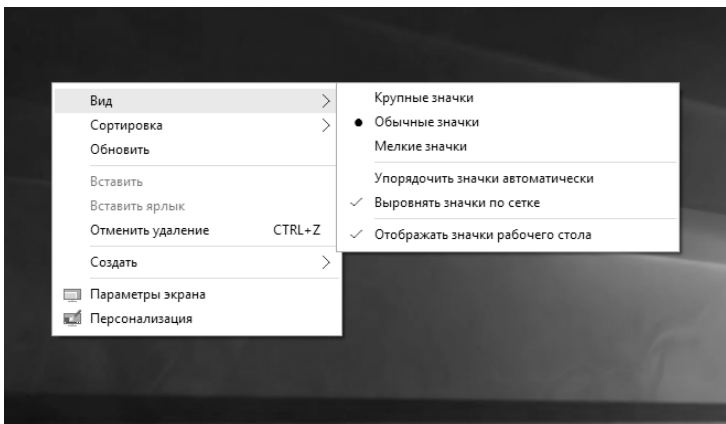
Вид
Сортировка
Обновить
Вставить
Вставить ярлык
Отменить удаление CTRL+Z
Создать
Параметры экрана
Персонализация

Крупные значки
Обычные значки
Мелкие значки
Упорядочить значки автоматически
Выровнять значки по сетке
Отображать значки рабочего стола